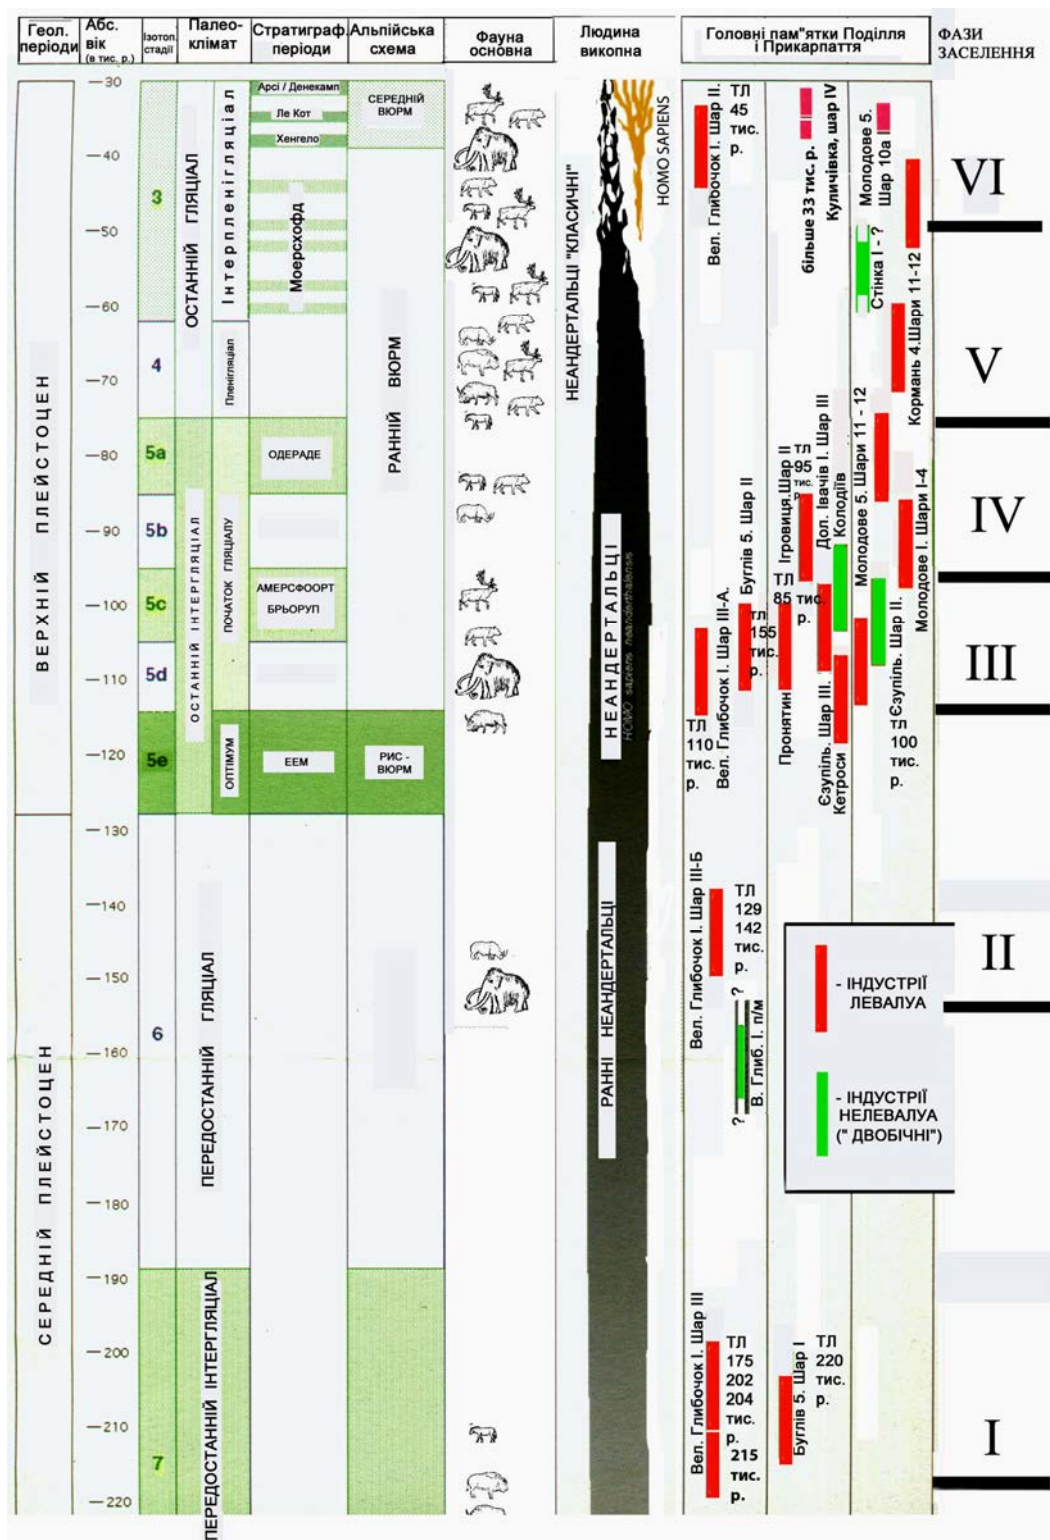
| Геол. періоди | Абс. вік (в тис. р.) | Ізотоп. стадії | Палеоклімат | Стратиграф. періоди | Альпійська схема | Фауна основна | Людина викопна | Головні пам"ятки Поділля і Прикарпаття | ФАЗИ ЗАСЕЛЕННЯ |
|---|---|---|---|---|---|---|---|---|---|

—30
—40
—50
—60
—70
—80
—90
—100
—110
—120
—130
—140
—150
—160
—170
—180
—190
—200
—210
—220

ВЕРХНІЙ ПЛЕЙСТОЦЕН

СЕРЕДНІЙ ПЛЕЙСТОЦЕН

3
4
5a
5b
5c
5d
5e
6
7

ОСТАННІЙ ГЛЯЦІАЛ
Інтерпленігляціал
Пленігляціал
ОСТАННІЙ ІНТЕРГЛЯЦІАЛ
ПОЧАТОК ГЛЯЦІАЛУ
ОПТІМУМ
ПЕРЕДОСТАННІЙ ГЛЯЦІАЛ
ПЕРЕДОСТАННІЙ ІНТЕРГЛЯЦІАЛ

Арсі / Денекамп
Ле Кот
Хенгело
Моерсхофд
ОДЕРАДЕ
АМЕРСФООРТ
БРЬОРУП
ЕЕМ

СЕРЕДНІЙ ВЮРМ
РАННІЙ ВЮРМ
РИС - ВЮРМ

НЕАНДЕРТАЛЬЦІ "КЛАСИЧНІ"
HOMO SAPIENS
НЕАНДЕРТАЛЬЦІ
HOMO sapiens neanderthalensis
РАННІ НЕАНДЕРТАЛЬЦІ

Вел. Глибочок І. Шар ІІ.
ТЛ 45 тис. р.
більше 33 тис. р.
Куличівка, шар IV
Молодове 5. Шар 10а
Стінка І - ?
Кормань 4.Шари 11-12
Ігровиця Шар ІІ
ТЛ 95 тис. р.
Дол. Івачів І. Шар ІІІ
Колодіїв
Молодове 5. Шари 11 - 12
Молодове І. Шари І-4
Буглів 5. Шар ІІ
ТЛ 85 тис. р.
Вел. Глибочок І. Шар ІІІ-А.
ТЛ 155 тис. р.
Пронятин
Єзупіль. Шар ІІІ.
Кетроси
Єзупіль. Шар ІІ.
ТЛ 100 тис. р.
ТЛ 110 тис. р.
Вел. Глибочок І. Шар ІІІ-Б
ТЛ 129 142 тис. р.
?
В. Глиб. І. п/м
?
Вел. Глибочок І. Шар ІІІ
ТЛ 175 202 204 тис. р.
215 тис. р.
Буглів 5. Шар І
ТЛ 220 тис. р.

- ІНДУСТРІЇ ЛЕВАЛУА
- ІНДУСТРІЇ НЕЛЕВАЛУА (" ДВОБІЧНІ")

VI
V
IV
III
II
I